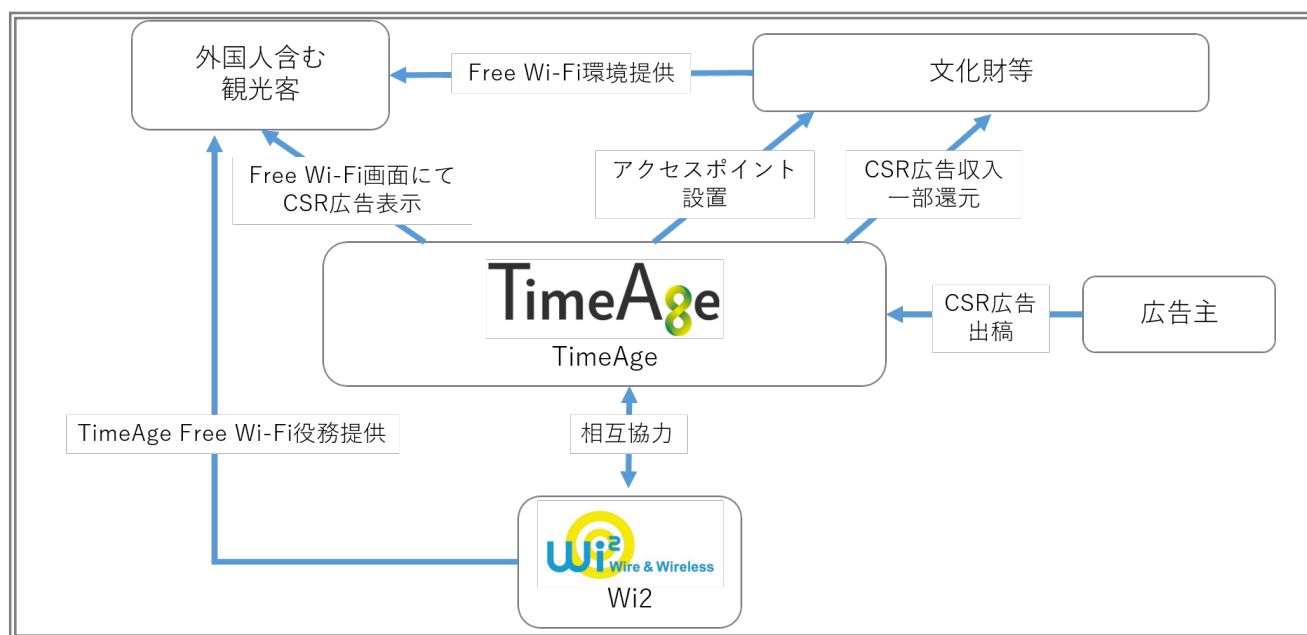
外国人含む
観光客

Free Wi-Fi環境提供

文化財等

Free Wi-Fi画面にて
CSR広告表示

アクセスポイント
設置

CSR広告収入
一部還元

TimeAge

TimeAge

CSR広告
出稿

広告主

TimeAge Free Wi-Fi役務提供

相互協力

Wi²
Wire & Wireless

Wi2